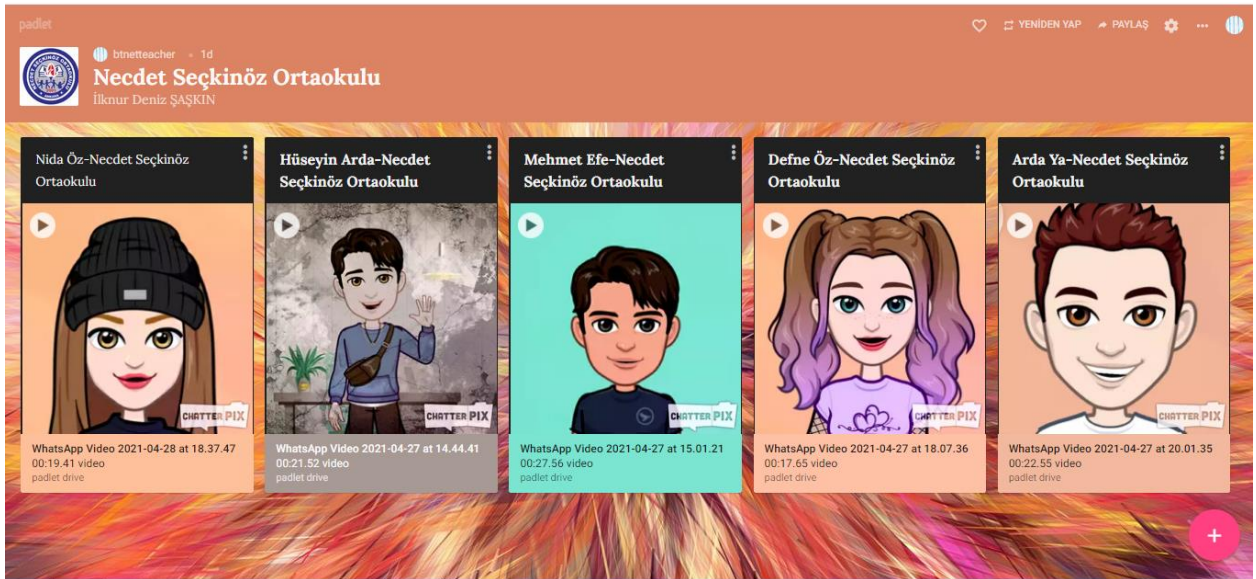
padlet

YENİDEN YAP PAYLAŞ ...

btnetteacher • 1d
Necdet Seçkinöz Ortaokulu
İlknur Deniz ŞAŞKIN

Nida Öz-Necdet Seçkinöz Ortaokulu
CHATTER PIX
WhatsApp Video 2021-04-28 at 18.37.47
00:19.41 video
padlet drive

Hüseyin Arda-Necdet Seçkinöz Ortaokulu
CHATTER PIX
WhatsApp Video 2021-04-27 at 14.44.41
00:21.52 video
padlet drive

Mehmet Efe-Necdet Seçkinöz Ortaokulu
CHATTER PIX
WhatsApp Video 2021-04-27 at 15.01.21
00:27.56 video
padlet drive

Defne Öz-Necdet Seçkinöz Ortaokulu
CHATTER PIX
WhatsApp Video 2021-04-27 at 18.07.36
00:17.65 video
padlet drive

Arda Ya-Necdet Seçkinöz Ortaokulu
CHATTER PIX
WhatsApp Video 2021-04-27 at 20.01.35
00:22.55 video
padlet drive

+